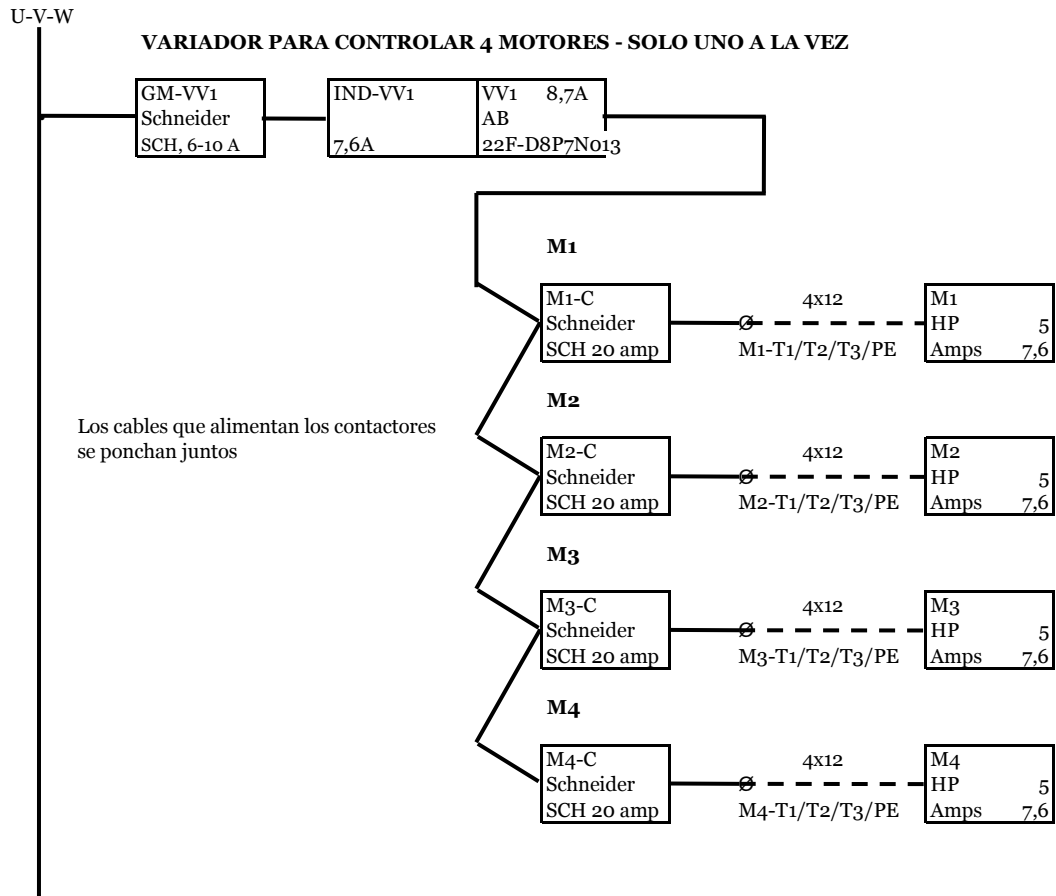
U-V-W

VARIADOR PARA CONTROLAR 4 MOTORES - SOLO UNO A LA VEZ

GM-VV1
Schneider
SCH, 6-10 A

IND-VV1
7,6A

VV1 8,7A
AB
22F-D8P7N013

M1

M1-C
Schneider
SCH 20 amp

4x12
Ø
M1-T1/T2/T3/PE

M1
HP 5
Amps 7,6

M2

Los cables que alimentan los contactores se ponchan juntos

M2-C
Schneider
SCH 20 amp

4x12
Ø
M2-T1/T2/T3/PE

M2
HP 5
Amps 7,6

M3

M3-C
Schneider
SCH 20 amp

4x12
Ø
M3-T1/T2/T3/PE

M3
HP 5
Amps 7,6

M4

M4-C
Schneider
SCH 20 amp

4x12
Ø
M4-T1/T2/T3/PE

M4
HP 5
Amps 7,6